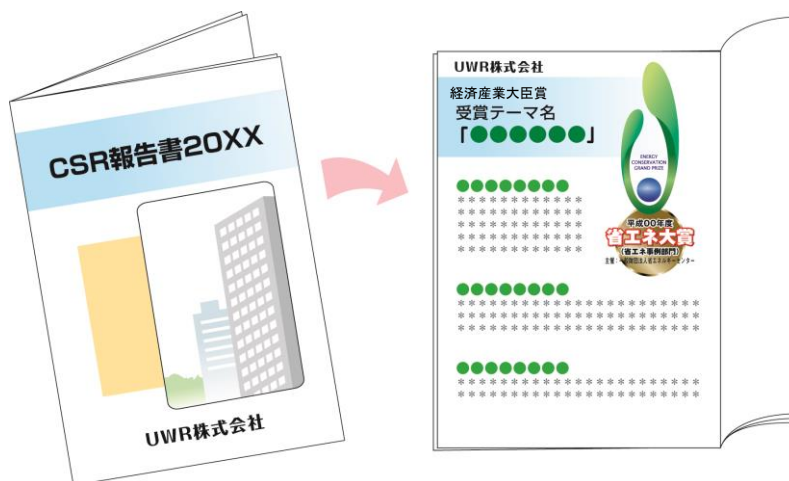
CSR報告書20XX

UWR株式会社

UWR株式会社

経済産業大臣賞
受賞テーマ名
「●●●●●●」

ENERGY CONSERVATION GRAND PRIZE
平成00年度
省エネ大賞
(省エネ事例部門)
主催：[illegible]

●●●●●●●●●
＊＊＊＊＊＊＊＊＊＊＊＊
＊＊＊＊＊＊＊＊＊＊＊＊
＊＊＊＊＊＊＊＊＊＊＊＊
＊＊＊＊＊＊＊＊＊＊＊＊
＊＊＊＊＊＊＊＊＊＊＊＊

●●●●●●●●
＊＊＊＊＊＊＊＊＊＊＊＊＊＊＊＊＊＊＊＊＊＊＊＊
＊＊＊＊＊＊＊＊＊＊＊＊＊＊＊＊＊＊＊＊＊＊＊＊
＊＊＊＊＊＊＊＊＊＊＊＊＊＊＊＊＊＊＊＊＊＊＊＊

●●●●●●●●
＊＊＊＊＊＊＊＊＊＊＊＊＊＊＊＊＊＊＊＊＊＊＊＊
＊＊＊＊＊＊＊＊＊＊＊＊＊＊＊＊＊＊＊＊＊＊＊＊